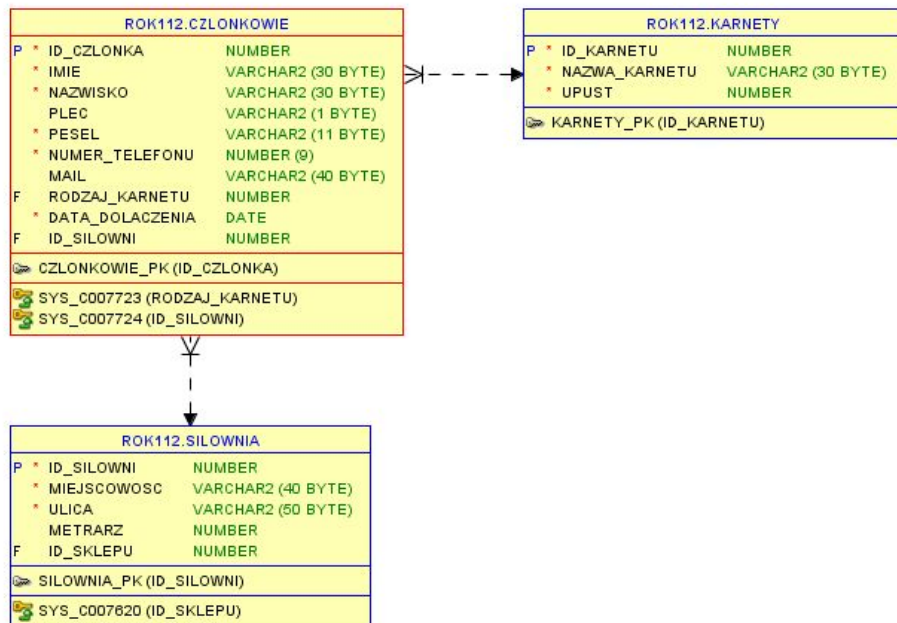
ROK112.CZLONKOWIE

| | | | |
|---|---|---|---|
| P | * | ID_CZLONKA | NUMBER |
| | * | IMIE | VARCHAR2 (30 BYTE) |
| | * | NAZWISKO | VARCHAR2 (30 BYTE) |
| | | PLEC | VARCHAR2 (1 BYTE) |
| | * | PESEL | VARCHAR2 (11 BYTE) |
| | * | NUMER_TELEFONU | NUMBER (9) |
| | | MAIL | VARCHAR2 (40 BYTE) |
| F | | RODZAJ_KARNETU | NUMBER |
| | * | DATA_DOLACZENIA | DATE |
| F | | ID_SILOWNI | NUMBER |

CZLONKOWIE_PK (ID_CZLONKA)

SYS_C007723 (RODZAJ_KARNETU)
SYS_C007724 (ID_SILOWNI)

ROK112.KARNETY

| | | | |
|---|---|---|---|
| P | * | ID_KARNETU | NUMBER |
| | * | NAZWA_KARNETU | VARCHAR2 (30 BYTE) |
| | * | UPUST | NUMBER |

KARNETY_PK (ID_KARNETU)

ROK112.SILOWNIA

| | | | |
|---|---|---|---|
| P | * | ID_SILOWNI | NUMBER |
| | * | MIEJSCOWOSC | VARCHAR2 (40 BYTE) |
| | * | ULICA | VARCHAR2 (50 BYTE) |
| | | METRARZ | NUMBER |
| F | | ID_SKLEPU | NUMBER |

SILOWNIA_PK (ID_SILOWNI)

SYS_C007620 (ID_SKLEPU)